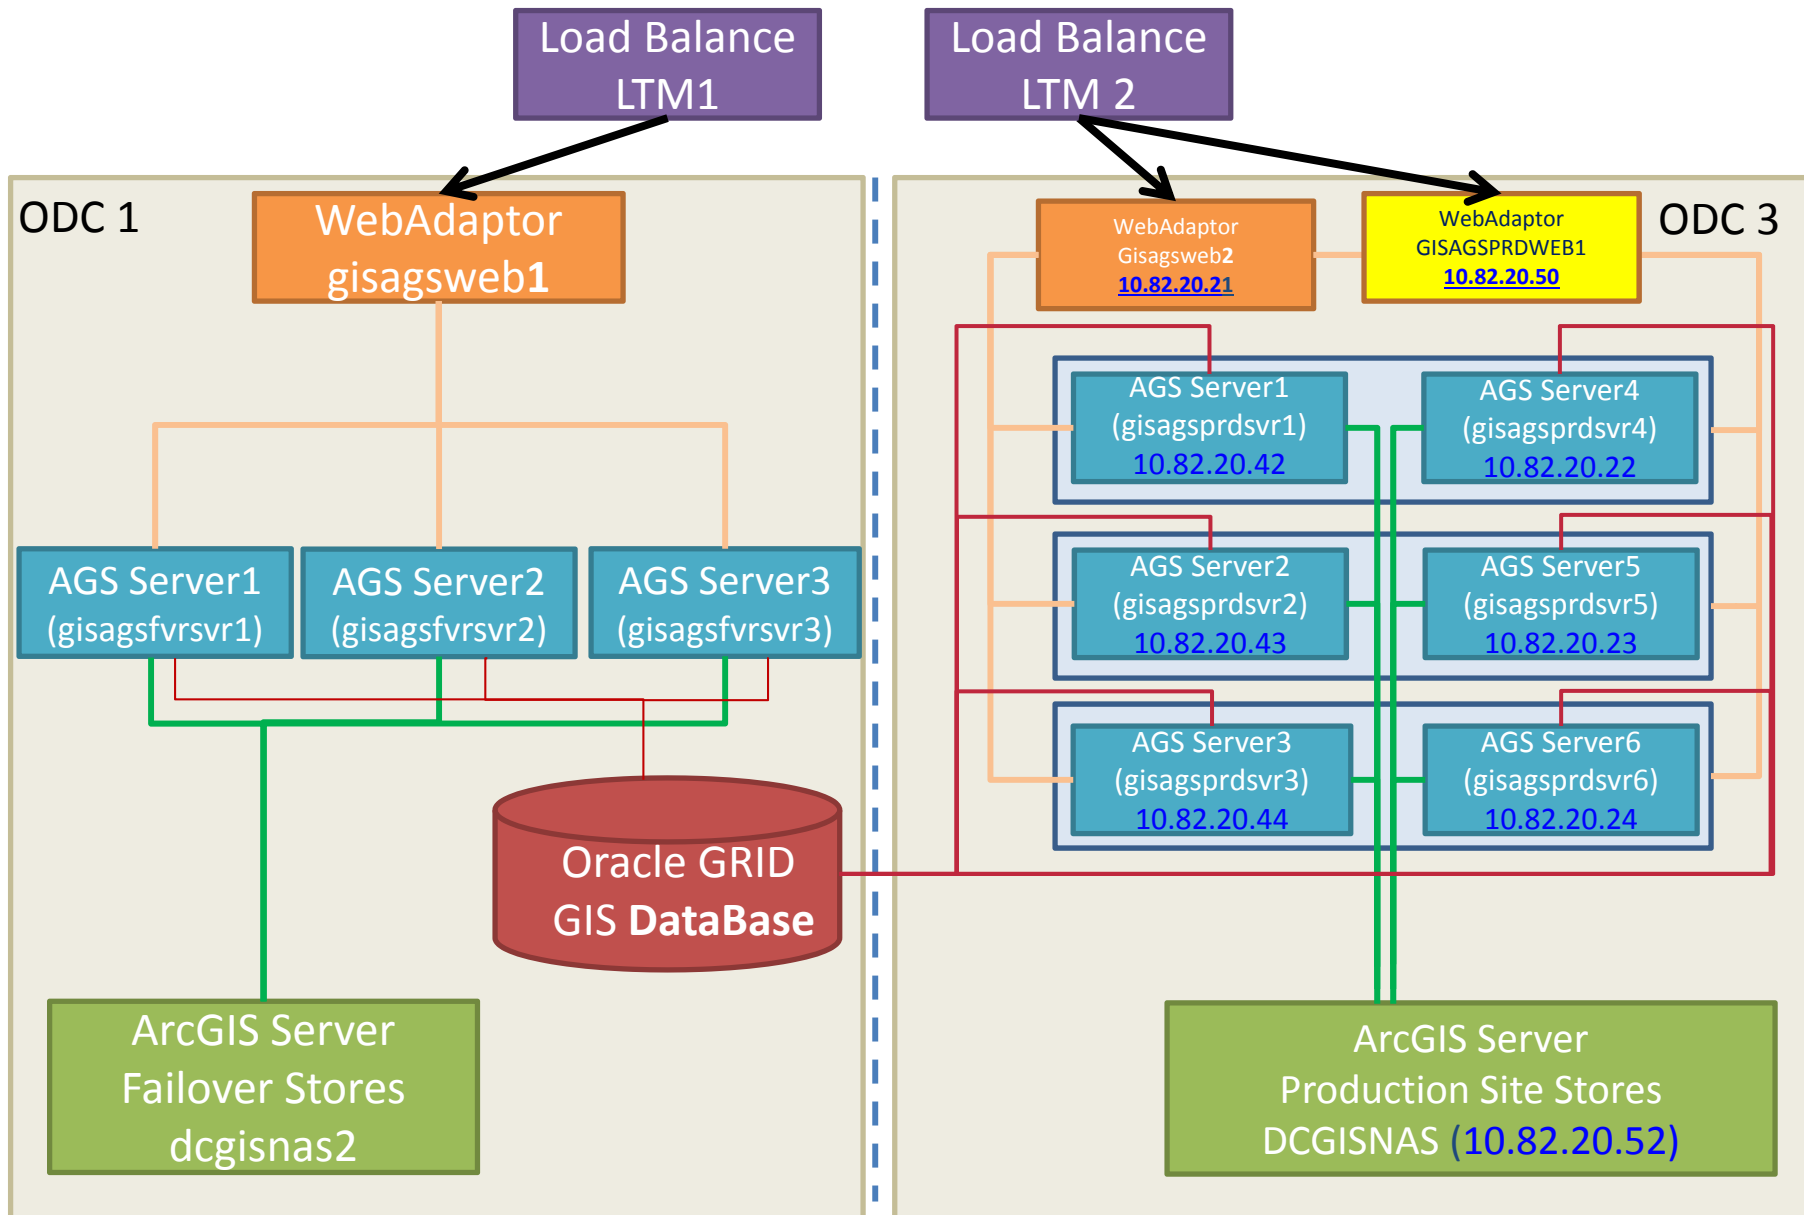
Load Balance LTM1

Load Balance LTM 2

ODC 1

WebAdaptor gisagsweb1

WebAdaptor Gisagsweb2 10.82.20.21

WebAdaptor GISAGSPRDWEB1 10.82.20.50

ODC 3

AGS Server1 (gisagsprdsvr1) 10.82.20.42

AGS Server4 (gisagsprdsvr4) 10.82.20.22

AGS Server2 (gisagsprdsvr2) 10.82.20.43

AGS Server5 (gisagsprdsvr5) 10.82.20.23

AGS Server3 (gisagsprdsvr3) 10.82.20.44

AGS Server6 (gisagsprdsvr6) 10.82.20.24

AGS Server1 (gisagsfvrsvr1)

AGS Server2 (gisagsfvrsvr2)

AGS Server3 (gisagsfvrsvr3)

Oracle GRID GIS DataBase

ArcGIS Server Failover Stores dcgisnas2

ArcGIS Server Production Site Stores DCGISNAS (10.82.20.52)